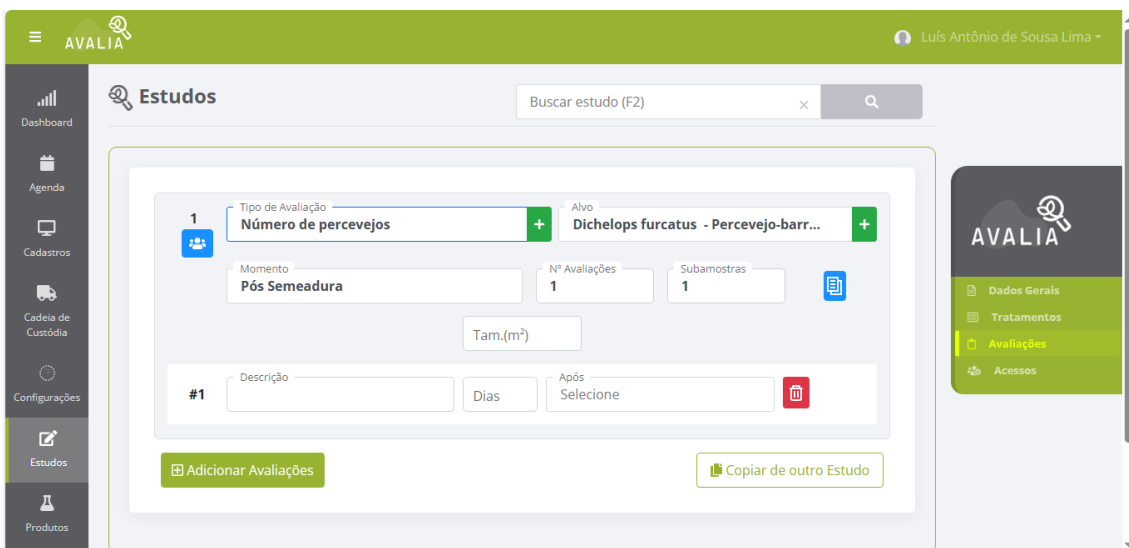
AVALIA
Luís Antônio de Sousa Lima

Dashboard
Agenda
Cadastros
Cadeia de Custódia
Configurações
Estudos
Produtos

Estudos

Buscar estudo (F2)

1
Tipo de Avaliação
Número de percevejos
Alvo
Dichelops furcatus - Percevejo-barr...
Momento
Pós Semeadura
Nº Avaliações
1
Subamostras
1
Tam.(m²)

#1
Descrição
Dias
Após
Selecione

Adicionar Avaliações
Copiar de outro Estudo

AVALIA
Dados Gerais
Tratamentos
Avaliações
Acessos